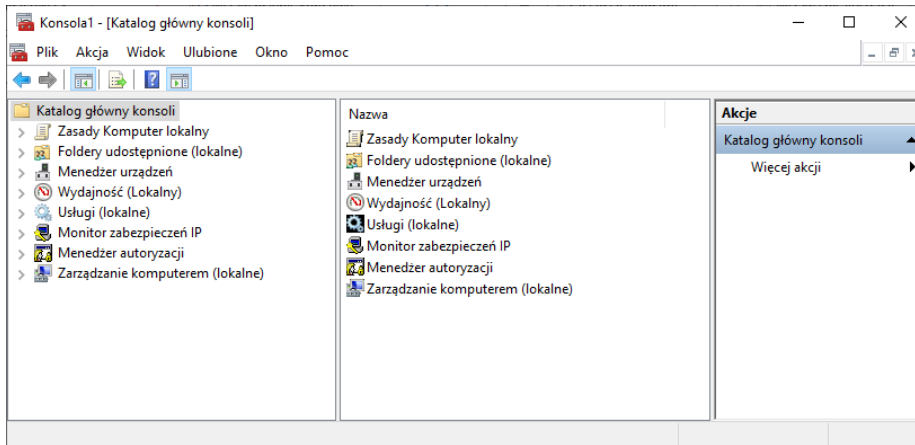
Konsola1 - [Katalog główny konsoli]

Plik Akcja Widok Ulubione Okno Pomoc

Katalog główny konsoli
Zasady Komputer lokalny
Foldery udostępnione (lokalne)
Menedżer urządzeń
Wydajność (Lokalny)
Usługi (lokalne)
Monitor zabezpieczeń IP
Menedżer autoryzacji
Zarządzanie komputerem (lokalne)

Nazwa
Zasady Komputer lokalny
Foldery udostępnione (lokalne)
Menedżer urządzeń
Wydajność (Lokalny)
Usługi (lokalne)
Monitor zabezpieczeń IP
Menedżer autoryzacji
Zarządzanie komputerem (lokalne)

Akcje
Katalog główny konsoli
Więcej akcji